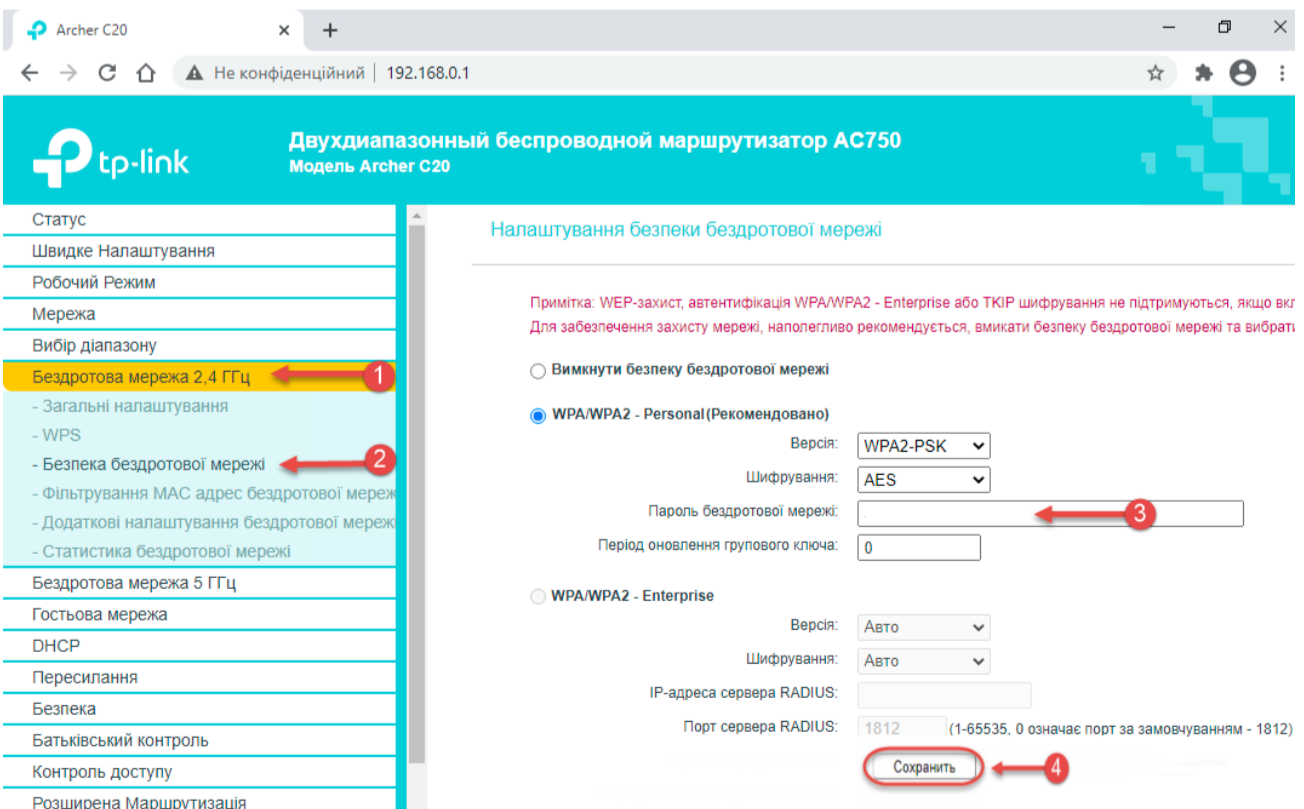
Archer C20 × +

Не конфіденційний | 192.168.0.1

tp-link

Двухдиапазонный беспроводной маршрутизатор AC750
Модель Archer C20

Статус
Швидке Налаштування
Робочий Режим
Мережа
Вибір діапазону
Бездротова мережа 2,4 ГГц
1
- Загальні налаштування
- WPS
- Безпека бездротової мережі
2
- Фільтрування MAC адрес бездротової мереж
- Додаткові налаштування бездротової мереж
- Статистика бездротової мережі
Бездротова мережа 5 ГГц
Гостьова мережа
DHCP
Пересилання
Безпека
Батьківський контроль
Контроль доступу
Розширена Маршрутизація

Налаштування безпеки бездротової мережі

Примітка: WEP-захист, автентифікація WPA/WPA2 - Enterprise або TKIP шифрування не підтримуються, якщо вкл
Для забезпечення захисту мережі, наполегливо рекомендується, вмикати безпеку бездротової мережі та вибрати

Вимкнути безпеку бездротової мережі

WPA/WPA2 - Personal(Рекомендовано)
Версія: WPA2-PSK
Шифрування: AES
Пароль бездротової мережі:
3
Період оновлення групового ключа: 0

WPA/WPA2 - Enterprise
Версія: Авто
Шифрування: Авто
IP-адреса сервера RADIUS:
Порт сервера RADIUS: 1812 (1-65535, 0 означає порт за замовчуванням - 1812)

Сохранить
4